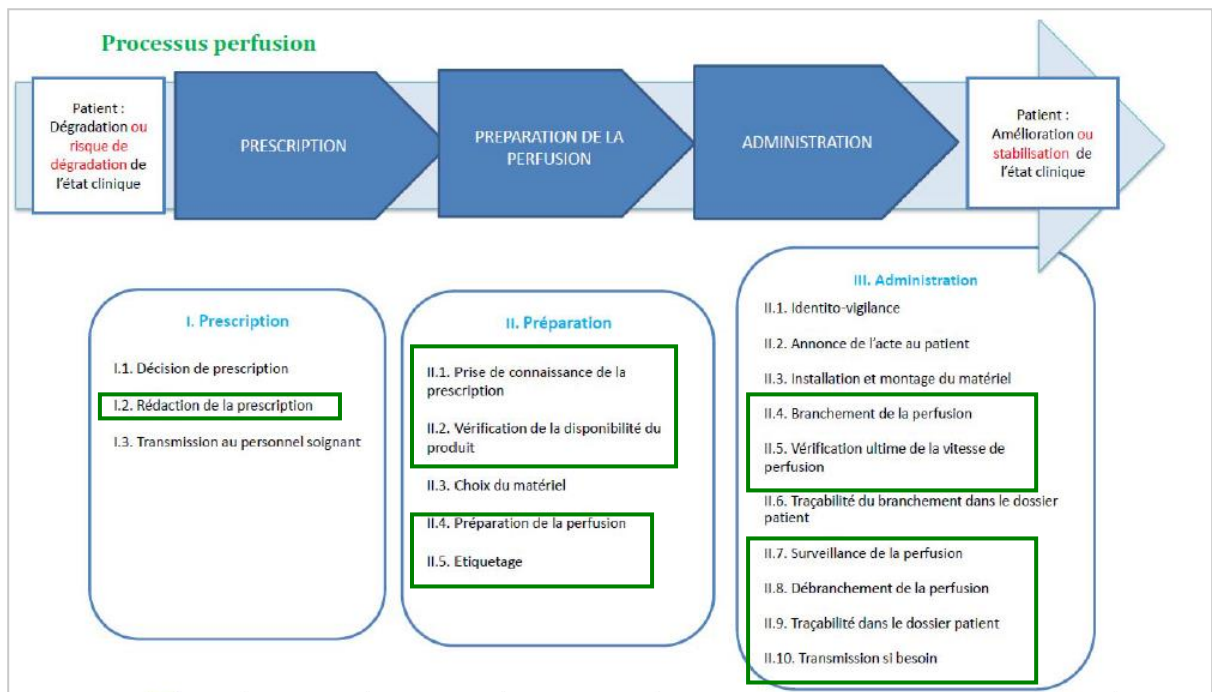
Processus perfusion

Patient : Dégradation ou risque de dégradation de l'état clinique

PRESCRIPTION

PREPARATION DE LA PERFUSION

ADMINISTRATION

Patient : Amélioration ou stabilisation de l'état clinique

I. Prescription

I.1. Décision de prescription

I.2. Rédaction de la prescription

I.3. Transmission au personnel soignant

II. Préparation

II.1. Prise de connaissance de la prescription

II.2. Vérification de la disponibilité du produit

II.3. Choix du matériel

II.4. Préparation de la perfusion

II.5. Etiquetage

III. Administration

II.1. Identito-vigilance

II.2. Annonce de l'acte au patient

II.3. Installation et montage du matériel

II.4. Branchement de la perfusion

II.5. Vérification ultime de la vitesse de perfusion

II.6. Traçabilité du branchement dans le dossier patient

II.7. Surveillance de la perfusion

II.8. Débranchement de la perfusion

II.9. Traçabilité dans le dossier patient

II.10. Transmission si besoin